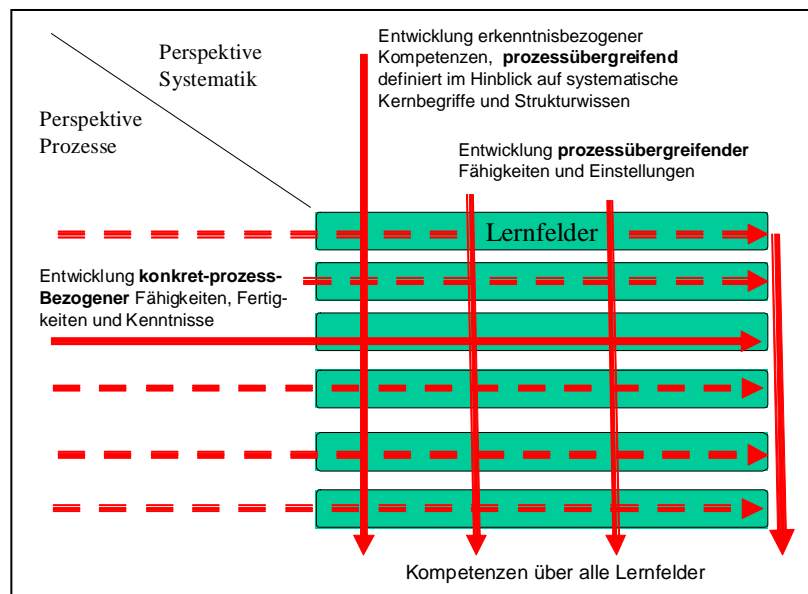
Perspektive Systematik

Perspektive Prozesse

Entwicklung erkenntnisbezogener Kompetenzen, **prozessübergreifend** definiert im Hinblick auf systematische Kernbegriffe und Strukturwissen

Entwicklung **prozessübergreifender** Fähigkeiten und Einstellungen

Lernfelder

Entwicklung **konkret-prozess-Bezogener** Fähigkeiten, Fertigkeiten und Kenntnisse

Kompetenzen über alle Lernfelder